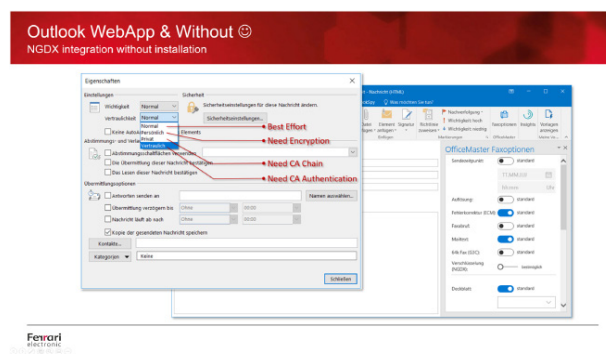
Outlook WebApp & Without ☺
NGDX integration without installation

Eigenschaften
Einstellungen
Wichtigkeit Normal
Vertraulichkeit Normal
Normal
Persönlich
Privat
Vertraulich
Keine AutoArchivierung
Abstimmungs- und Verlaufoptionen
Abstimmungsschaltflächen verwenden
Die Übermittlung dieser Nachricht bestätigen
Das Lesen dieser Nachricht bestätigen
Übermittlungsoptionen
Antworten senden an
Übermittlung verzögern bis Ohne
Nachricht läuft ab nach Ohne
Kopie der gesendeten Nachricht speichern
Kontakte...
Kategorien Keine
Sicherheit
Sicherheitseinstellungen für diese Nachricht ändern.
Sicherheitseinstellungen...
Elements
Namen auswählen...
Schließen

Best Effort
Need Encryption
Need CA Chain
Need CA Authentication

Nachricht (HTML)
Was möchten Sie tun?
Nachverfolgung
Wichtigkeit: hoch
Wichtigkeit: niedrig
Faxoptionen
Vorlagen anzeigen

OfficeMaster Faxoptionen
Sendezeitpunkt standard
Auflösung standard
Fehlerkorrektur (ECM) standard
Faxabruf standard
Deckblatt standard
Verschlüsselung (NGDX)
Druckblatt standard

Ferrari electronic